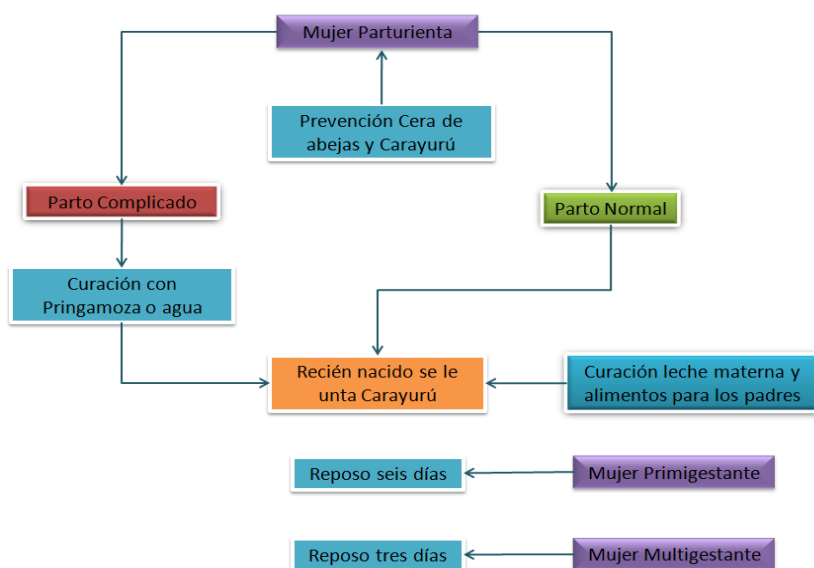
Mujer Parturienta

Prevención Cera de abejas y Carayurú

Parto Complicado

Parto Normal

Curación con Pringamoza o agua

Recién nacido se le unta Carayurú

Curación leche materna y alimentos para los padres

Reposo seis días

Mujer Primigestante

Reposo tres días

Mujer Multigestante